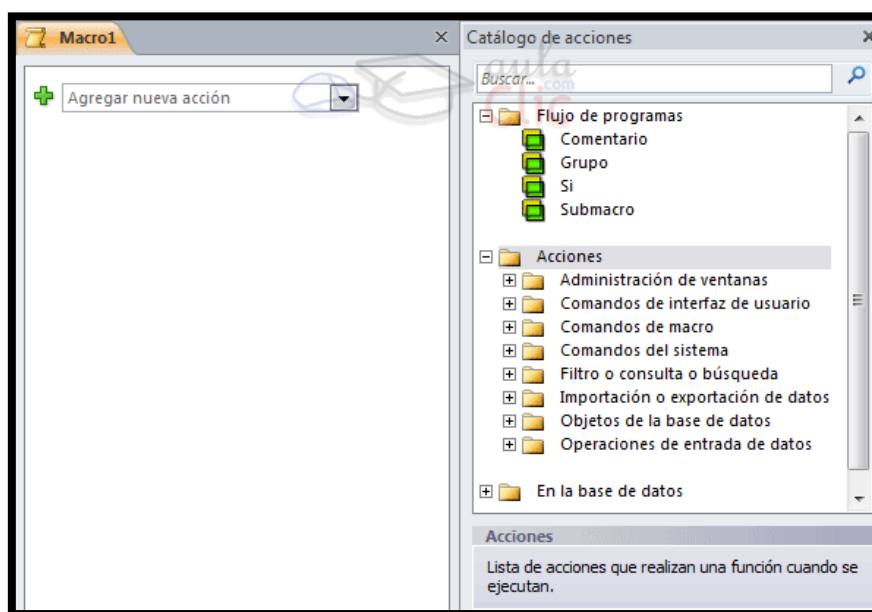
Macro1

Agregar nueva acción

Catálogo de acciones

Buscar...

aula clic .com

Flujo de programas
Comentario
Grupo
Si
Submacro

Acciones
Administración de ventanas
Comandos de interfaz de usuario
Comandos de macro
Comandos del sistema
Filtro o consulta o búsqueda
Importación o exportación de datos
Objetos de la base de datos
Operaciones de entrada de datos

En la base de datos

Acciones
Lista de acciones que realizan una función cuando se ejecutan.